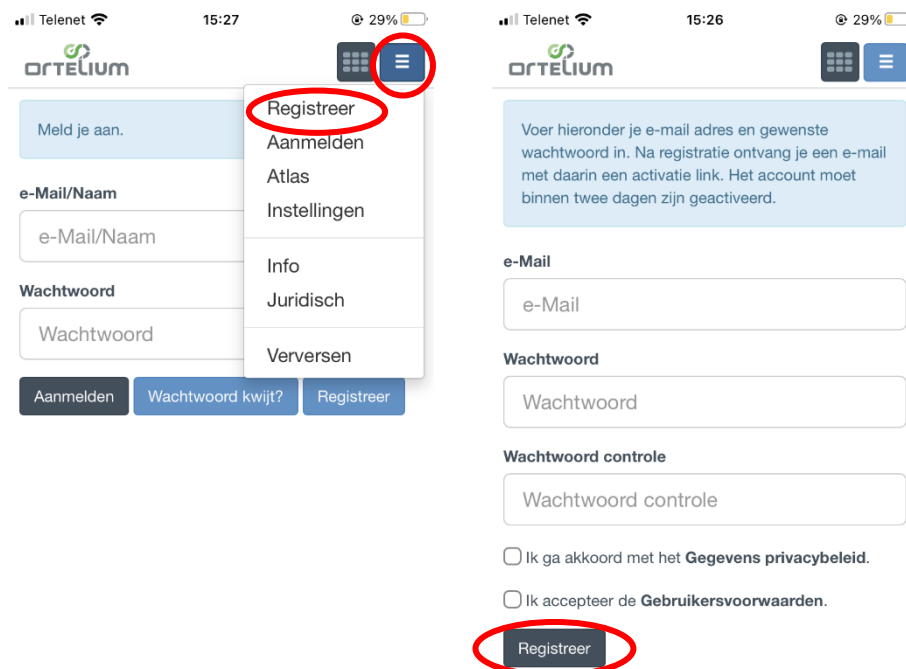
Telenet 15:27 29%

ortelium

Meld je aan.

e-Mail/Naam

e-Mail/Naam

Wachtwoord

Wachtwoord

Aanmelden Wachtwoord kwijt? Registreer

Registreer
Aanmelden
Atlas
Instellingen

Info
Juridisch

Verversen

Telenet 15:26 29%

ortelium

Voer hieronder je e-mail adres en gewenste wachtwoord in. Na registratie ontvang je een e-mail met daarin een activatie link. Het account moet binnen twee dagen zijn geactiveerd.

e-Mail

e-Mail

Wachtwoord

Wachtwoord

Wachtwoord controle

Wachtwoord controle

Ik ga akkoord met het **Gegevens privacybeleid**.

Ik accepteer de **Gebruikersvoorwaarden**.

Registreer